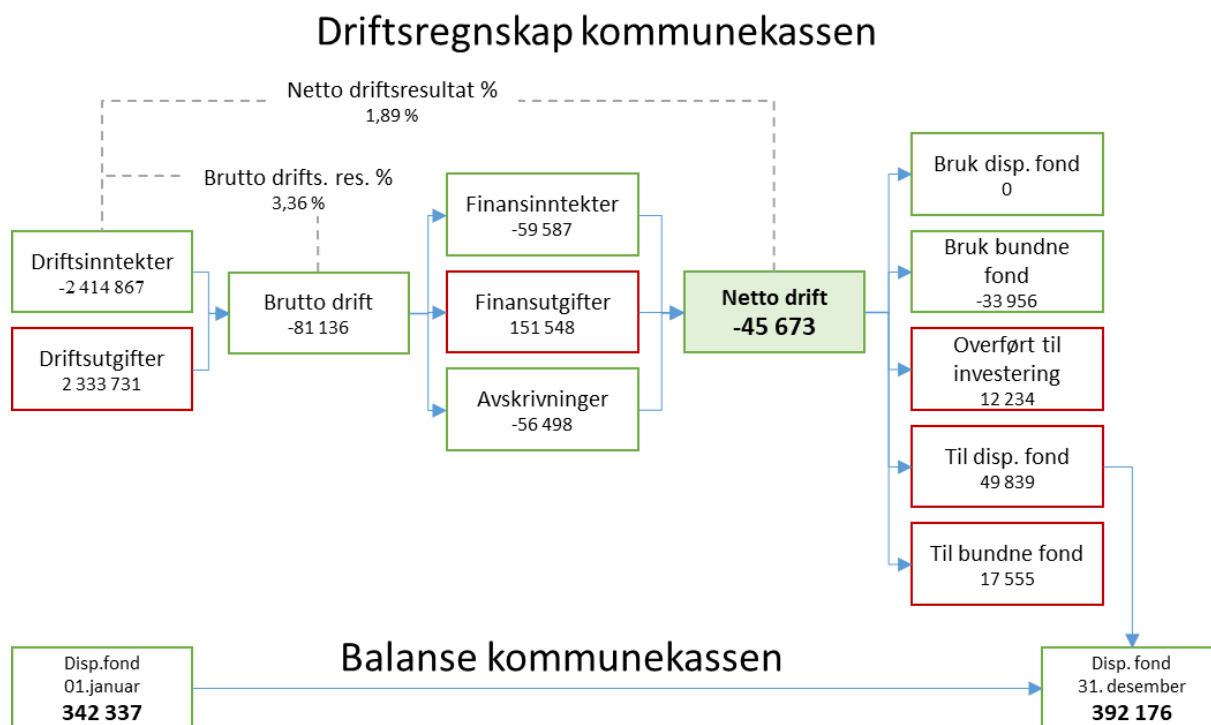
Driftsregnskap kommunekassen

Netto driftsresultat %
1,89 %

Brutto drifts. res. %
3,36 %

Driftsinntekter
-2 414 867

Driftsutgifter
2 333 731

Brutto drift
-81 136

Finansinntekter
-59 587

Finansutgifter
151 548

Avskrivninger
-56 498

Netto drift
-45 673

Bruk disp. fond
0

Bruk bundne fond
-33 956

Overført til investering
12 234

Til disp. fond
49 839

Til bundne fond
17 555

Balanse kommunekassen

Disp.fond
01.januar
342 337

Disp. fond
31. desember
392 176